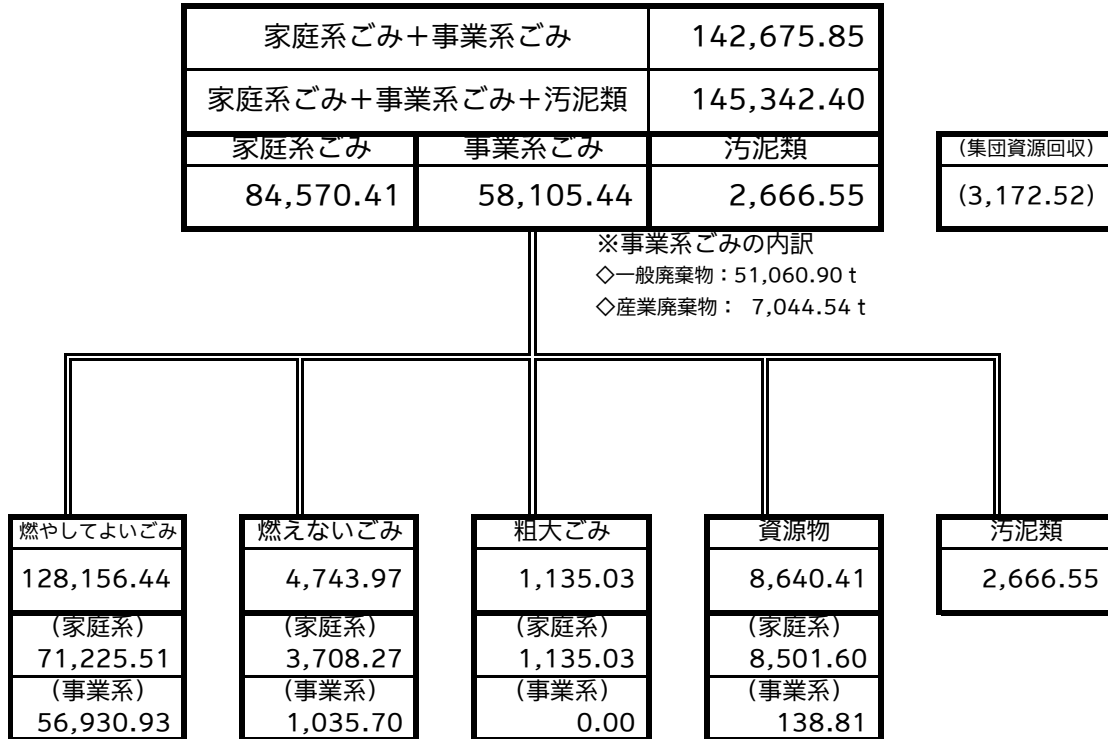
| 家庭系ごみ＋事業系ごみ | 142,675.85 |
|---|---|
| 家庭系ごみ＋事業系ごみ＋汚泥類 | 145,342.40 |

| 家庭系ごみ | 事業系ごみ | 汚泥類 |
|---|---|---|
| 84,570.41 | 58,105.44 | 2,666.55 |

（集団資源回収）
(3,172.52)

※事業系ごみの内訳
◇一般廃棄物：51,060.90 t
◇産業廃棄物： 7,044.54 t

| 燃やしてよいごみ | 燃えないごみ | 粗大ごみ | 資源物 | 汚泥類 |
|---|---|---|---|---|
| 128,156.44 | 4,743.97 | 1,135.03 | 8,640.41 | 2,666.55 |
| （家庭系）71,225.51 | （家庭系）3,708.27 | （家庭系）1,135.03 | （家庭系）8,501.60 | |
| （事業系）56,930.93 | （事業系）1,035.70 | （事業系）0.00 | （事業系）138.81 | |